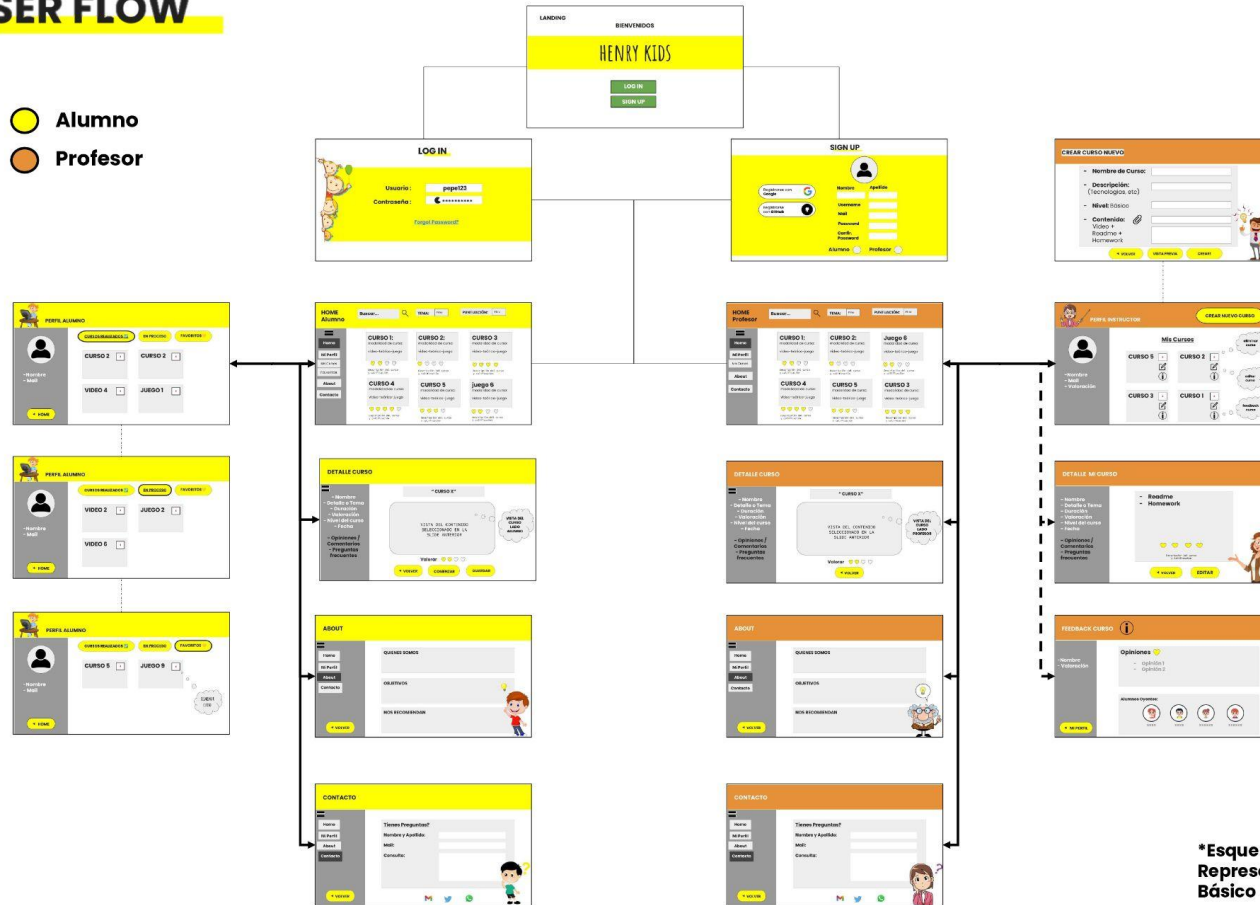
SER FLOW

Alumno
Profesor

LANDING
BIENVENIDOS
HENRY KIDS
LOG IN
SIGN UP

LOG IN
Usuario: pepe123
Contraseña:
Forgot Password?

SIGN UP
Nombre
Apellido
Username
Mail
Password
Confir. Password
Alumno
Profesor

CREAR CURSO NUEVO
- Nombre de Curso:
- Descripción: (Tecnologías, etc)
- Nivel: Básico
- Contenido: Video + Readme + Homework
VOLVER
VISTA PREVIA
CREAR

PERFIL ALUMNO
CURSOS REALIZADOS
EN PROCESO
FAVORITOS
CURSO 2
CURSO 2
VIDEO 4
JUEGO 1
-Nombre
- Mail
HOME

HOME Alumno
Buscar...
TEMA:
PUNTUACIÓN:
Home
Mi Perfil
About
Contacto
CURSO 1:
CURSO 2:
CURSO 3
CURSO 4
CURSO 5
juego 6

HOME Profesor
Buscar...
TEMA:
PUNTUACIÓN:
CURSO 1:
CURSO 2:
Juego 6
CURSO 4
CURSO 5
CURSO 3

PERFIL INSTRUCTOR
CREAR NUEVO CURSO
Mis Cursos
CURSO 5
CURSO 2
CURSO 3
CURSO 1
-Nombre
- Mail
- Valoración

PERFIL ALUMNO
CURSOS REALIZADOS
EN PROCESO
FAVORITOS
VIDEO 2
JUEGO 2
VIDEO 6
-Nombre
- Mail
HOME

DETALLE CURSO
- Nombre
- Detalle o Tema
- Duración
- Valoración
- Nivel del curso
- Fecha
- Opiniones / Comentarios
- Preguntas frecuentes
" CURSO X"
VISTA DEL CONTENIDO SELECCIONADO EN LA SLIDE ANTERIOR
Valorar:
VOLVER
COMENZAR
GUARDAR

DETALLE CURSO
" CURSO X"
VISTA DEL CONTENIDO SELECCIONADO EN LA SLIDE ANTERIOR
VISTA DEL CURSO LADO PROFESOR
Valorar:
VOLVER

DETALLE MI CURSO
- Nombre
- Detalle o Tema
- Duración
- Valoración
- Nivel del curso
- Fecha
- Opiniones / Comentarios
- Preguntas frecuentes
- Readme
- Homework
VOLVER
EDITAR

PERFIL ALUMNO
CURSOS REALIZADOS
EN PROCESO
FAVORITOS
CURSO 5
JUEGO 9
-Nombre
- Mail
HOME

ABOUT
Home
Mi Perfil
About
Contacto
QUIENES SOMOS
OBJETIVOS
NOS RECOMIENDAN
VOLVER

ABOUT
QUIENES SOMOS
OBJETIVOS
NOS RECOMIENDAN
VOLVER

FEEDBACK CURSO
-Nombre
- Valoración
Opiniones
- Opinión 1
- Opinión 2
Alumnos Opinión:
MI PERFIL

CONTACTO
Home
Mi Perfil
About
Contacto
Tienes Preguntas?
Nombre y Apellido:
Mail:
Consulta:
VOLVER

CONTACTO
Tienes Preguntas?
Nombre y Apellido:
Mail:
Consulta:
VOLVER

*Esque
Repres
Básico